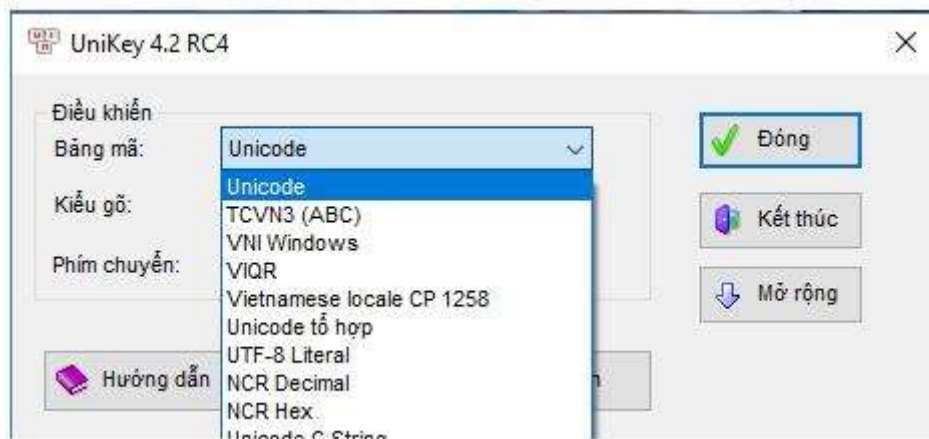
UniKey 4.2 RC4

×

Điều khiển

Bảng mã:

Unicode

Kiểu gõ:

Phím chuyển:

Unicode
TCVN3 (ABC)
VNI Windows
VIQR
Vietnamese locale CP 1258
Unicode tổ hợp
UTF-8 Literal
NCR Decimal
NCR Hex
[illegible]

Đóng

Kết thúc

Mở rộng

Hướng dẫn

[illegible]